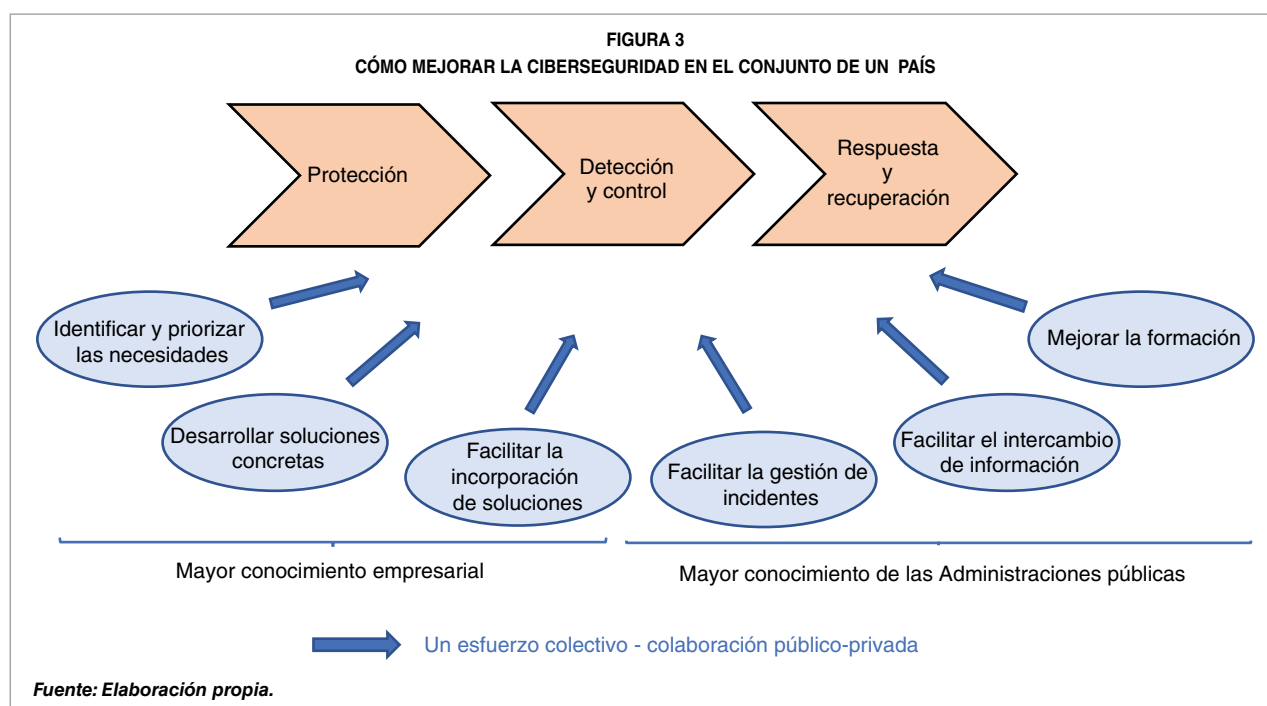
FIGURA 3
CÓMO MEJORAR LA CIBERSEGURIDAD EN EL CONJUNTO DE UN PAÍS

Protección

Detección y control

Respuesta y recuperación

Identificar y priorizar las necesidades

Desarrollar soluciones concretas

Facilitar la incorporación de soluciones

Facilitar la gestión de incidentes

Facilitar el intercambio de información

Mejorar la formación

Mayor conocimiento empresarial

Mayor conocimiento de las Administraciones públicas

Un esfuerzo colectivo - colaboración público-privada

Fuente: Elaboración propia.